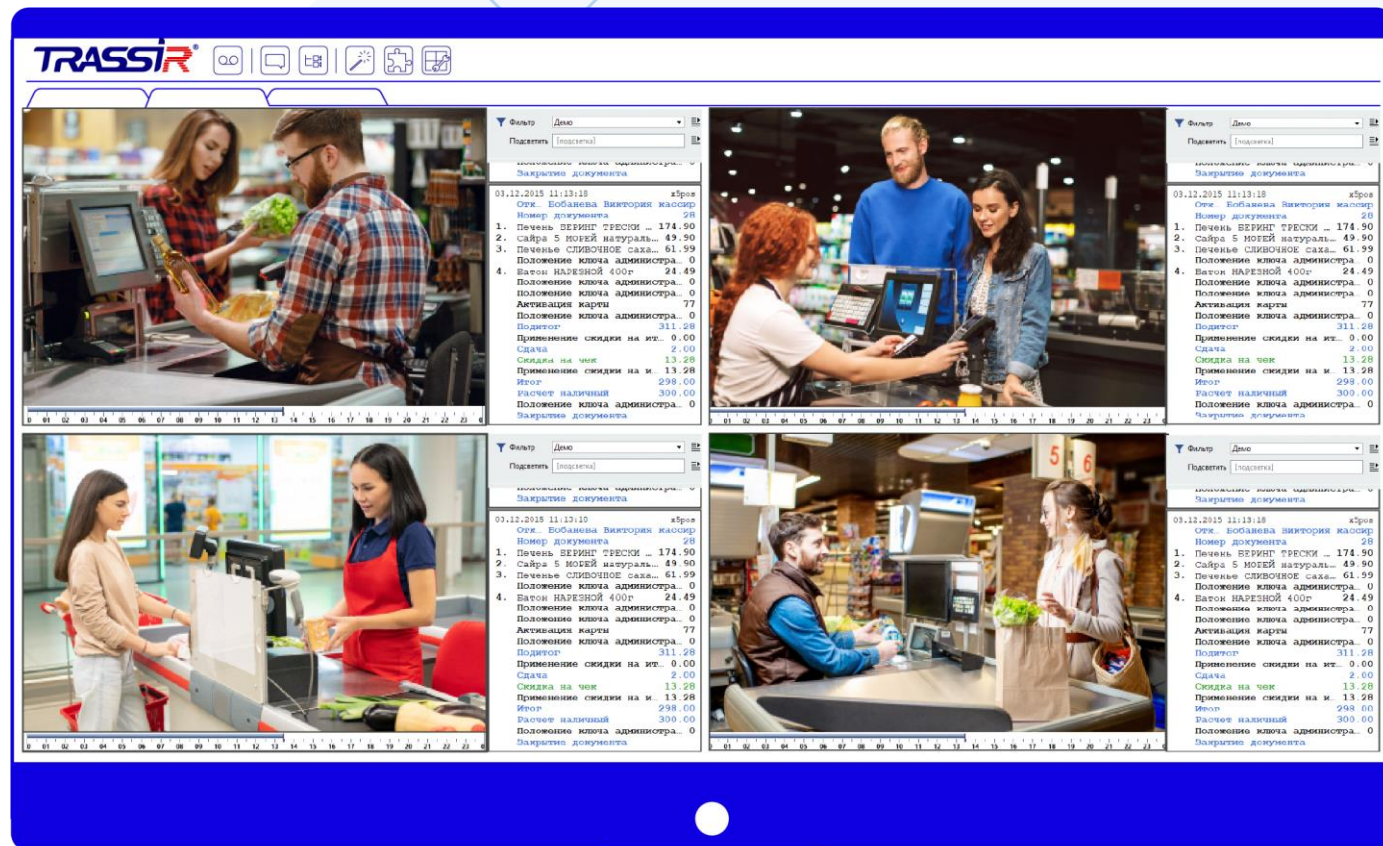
TRASSIR

Фильтр Демо
Подсветить [подсветка]
Положение ключа администра... 0
Закрытие документа

03.12.2015 11:13:18 x5pos
Отк. Бобанева Виктория кассир
Номер документа 28
1. Печень БЕРИНГ ТРЕСКИ ... 174.90
2. Сайра 5 МОРЕЙ натураль... 49.90
3. Печенье СЛИВОЧНОЕ саха... 61.99
Положение ключа администра... 0
4. Батон НАРЕЗНОЙ 400г 24.49
Положение ключа администра... 0
Положение ключа администра... 0
Активация карты 77
Положение ключа администра... 0
Подитог 311.28
Применение скидки на ит... 0.00
Сдача 2.00
Скидка на чек 13.28
Применение скидки на и... 13.28
Итог 298.00
Расчет наличный 300.00
Положение ключа администра... 0
Закрытие документа

Фильтр Демо
Подсветить [подсветка]
Положение ключа администра... 0
Закрытие документа

03.12.2015 11:13:18 x5pos
Отк. Бобанева Виктория кассир
Номер документа 28
1. Печень БЕРИНГ ТРЕСКИ ... 174.90
2. Сайра 5 МОРЕЙ натураль... 49.90
3. Печенье СЛИВОЧНОЕ саха... 61.99
Положение ключа администра... 0
4. Батон НАРЕЗНОЙ 400г 24.49
Положение ключа администра... 0
Положение ключа администра... 0
Активация карты 77
Положение ключа администра... 0
Подитог 311.28
Применение скидки на ит... 0.00
Сдача 2.00
Скидка на чек 13.28
Применение скидки на и... 13.28
Итог 298.00
Расчет наличный 300.00
Положение ключа администра... 0
Закрытие документа

Фильтр Демо
Подсветить [подсветка]
Положение ключа администра... 0
Закрытие документа

03.12.2015 11:13:18 x5pos
Отк. Бобанева Виктория кассир
Номер документа 28
1. Печень БЕРИНГ ТРЕСКИ ... 174.90
2. Сайра 5 МОРЕЙ натураль... 49.90
3. Печенье СЛИВОЧНОЕ саха... 61.99
Положение ключа администра... 0
4. Батон НАРЕЗНОЙ 400г 24.49
Положение ключа администра... 0
Положение ключа администра... 0
Активация карты 77
Положение ключа администра... 0
Подитог 311.28
Применение скидки на ит... 0.00
Сдача 2.00
Скидка на чек 13.28
Применение скидки на и... 13.28
Итог 298.00
Расчет наличный 300.00
Положение ключа администра... 0
Закрытие документа

Фильтр Демо
Подсветить [подсветка]
Положение ключа администра... 0
Закрытие документа

03.12.2015 11:13:18 x5pos
Отк. Бобанева Виктория кассир
Номер документа 28
1. Печень БЕРИНГ ТРЕСКИ ... 174.90
2. Сайра 5 МОРЕЙ натураль... 49.90
3. Печенье СЛИВОЧНОЕ саха... 61.99
Положение ключа администра... 0
4. Батон НАРЕЗНОЙ 400г 24.49
Положение ключа администра... 0
Положение ключа администра... 0
Активация карты 77
Положение ключа администра... 0
Подитог 311.28
Применение скидки на ит... 0.00
Сдача 2.00
Скидка на чек 13.28
Применение скидки на и... 13.28
Итог 298.00
Расчет наличный 300.00
Положение ключа администра... 0
Закрытие документа